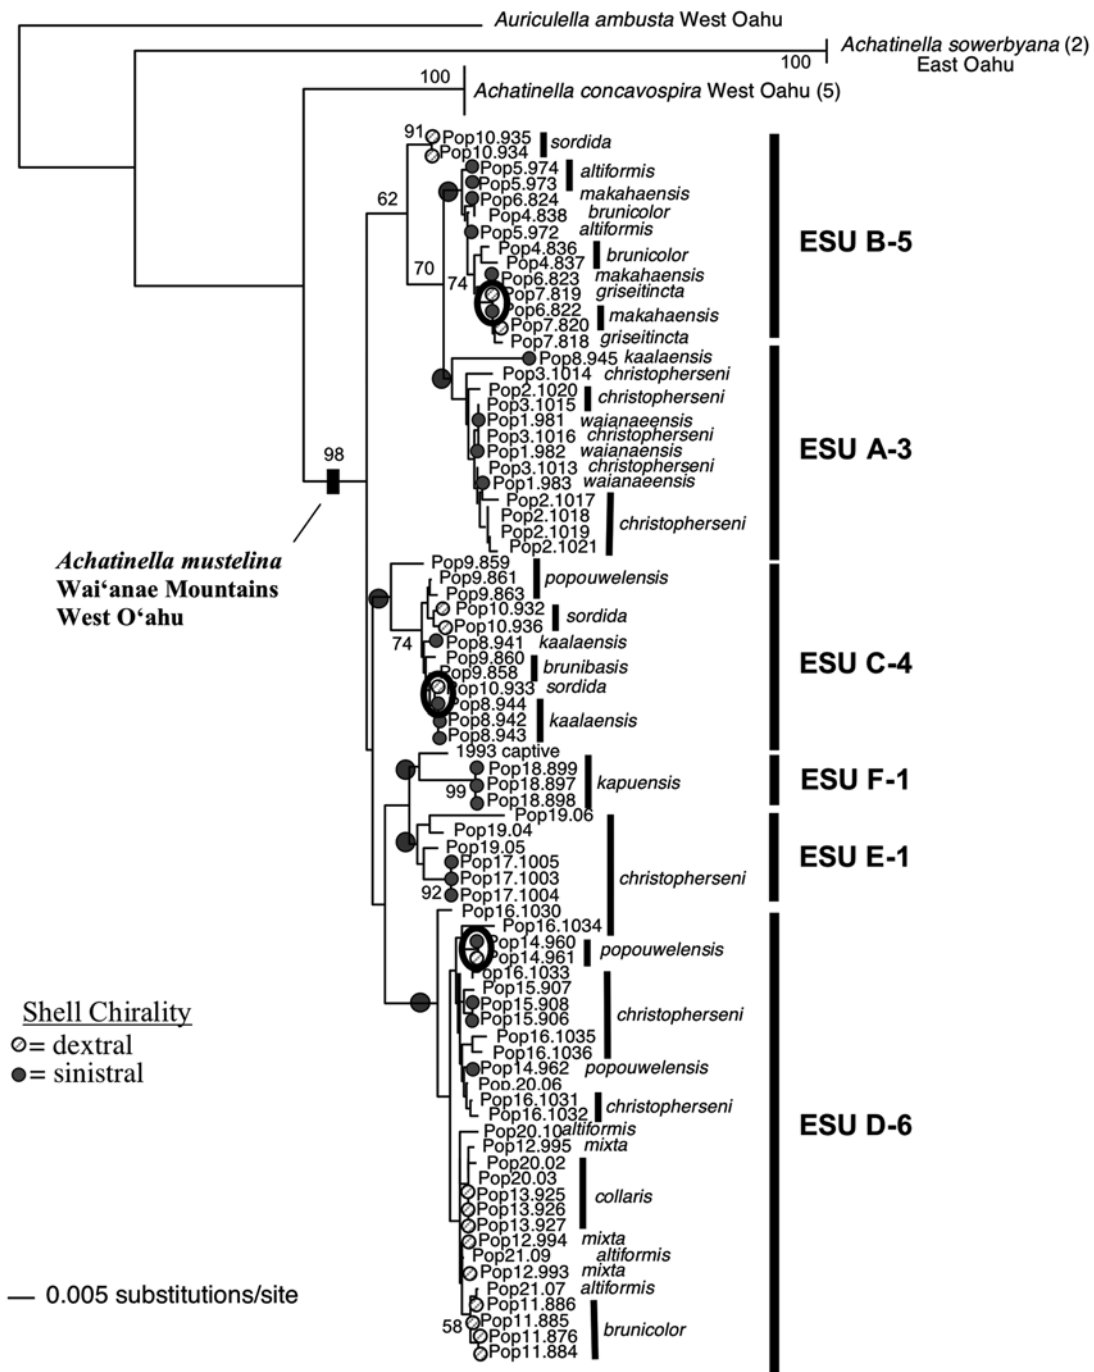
Auriculella ambusta West Oahu

100

Achatinella sowerbyana (2)
East Oahu

100

Achatinella concavospira West Oahu (5)

91 Pop10.935 sordida
Pop10.934
Pop5.974 altiformis
Pop5.973 makahaensis
Pop6.824
Pop4.838 brunicolor
Pop5.972 altiformis
Pop4.836 brunicolor
Pop4.837
Pop6.823 makahaensis
Pop7.819 griseitincta
Pop6.822
Pop7.820 makahaensis
Pop7.818 griseitincta

62
70
74

ESU B-5

Pop8.945 kaalaensis
Pop3.1014 christopherseni
Pop2.1020 christopherseni
Pop3.1015
Pop1.981 waianaeensis
Pop3.1016 christopherseni
Pop1.982 waianaensis
Pop3.1013 christopherseni
Pop1.983 waianaeensis
Pop2.1017
Pop2.1018 christopherseni
Pop2.1019
Pop2.1021

ESU A-3

98

Achatinella mustelina
Wai'anae Mountains
West O'ahu

Pop9.859
Pop9.861 popouwelensis
Pop9.863
Pop10.932 sordida
Pop10.936
74 Pop8.941 kaalaensis
Pop9.860 brunibasis
Pop9.858
Pop10.933 sordida
Pop8.944
Pop8.942 kaalaensis
Pop8.943

ESU C-4

1993 captive
Pop18.899
Pop18.897 kapuensis
99 Pop18.898

ESU F-1

Pop19.06
Pop19.04
Pop19.05
Pop17.1005
Pop17.1003 christopherseni
92 Pop17.1004

ESU E-1

Pop16.1030
Pop16.1034
Pop14.960 popouwelensis
Pop14.961
Pop16.1033
Pop15.907
Pop15.908 christopherseni
Pop15.906
Pop16.1035
Pop16.1036
Pop14.962 popouwelensis
Pop.20.06
Pop16.1031 christopherseni
Pop16.1032
Pop20.10 altiformis
Pop12.995 mixta
Pop20.02
Pop20.03
Pop13.925 collaris
Pop13.926
Pop13.927
Pop12.994 mixta
Pop21.09 altiformis
Pop12.993 mixta
Pop21.07 altiformis
Pop11.886
58 Pop11.885 brunicolor
Pop11.876
Pop11.884

ESU D-6

Shell Chirality
= dextral
= sinistral

0.005 substitutions/site